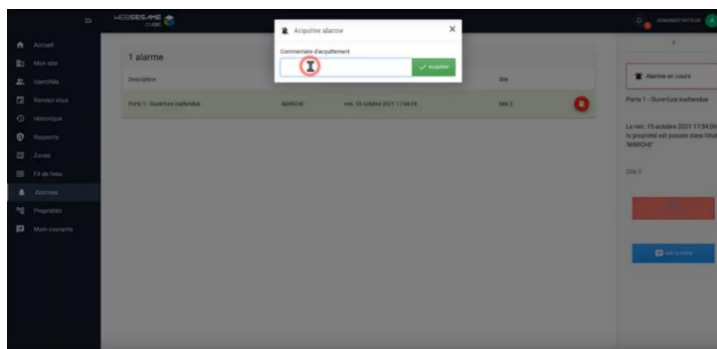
HEXSESAME CUBE

ADMINISTRATEUR

Accueil
Mon site
Identités
Rendez-vous
Historique
Rapports
Zones
Fil de l'eau
Alarmes
Propriétés
Main courante

1 alarme

Description

Site

Porte 1 - Ouverture inattendue

MARCHE

ven. 15 octobre 2021 17:04:59

Site 2

Acquitter alarme

Commentaire d'acquittement

Acquitter

Alarme en cours

Porte 1 - Ouverture inattendue

Le ven. 15 octobre 2021 17:04:59 la propriété est passée dans l'état 'MARCHE'

Site 2

Voir la vidéo